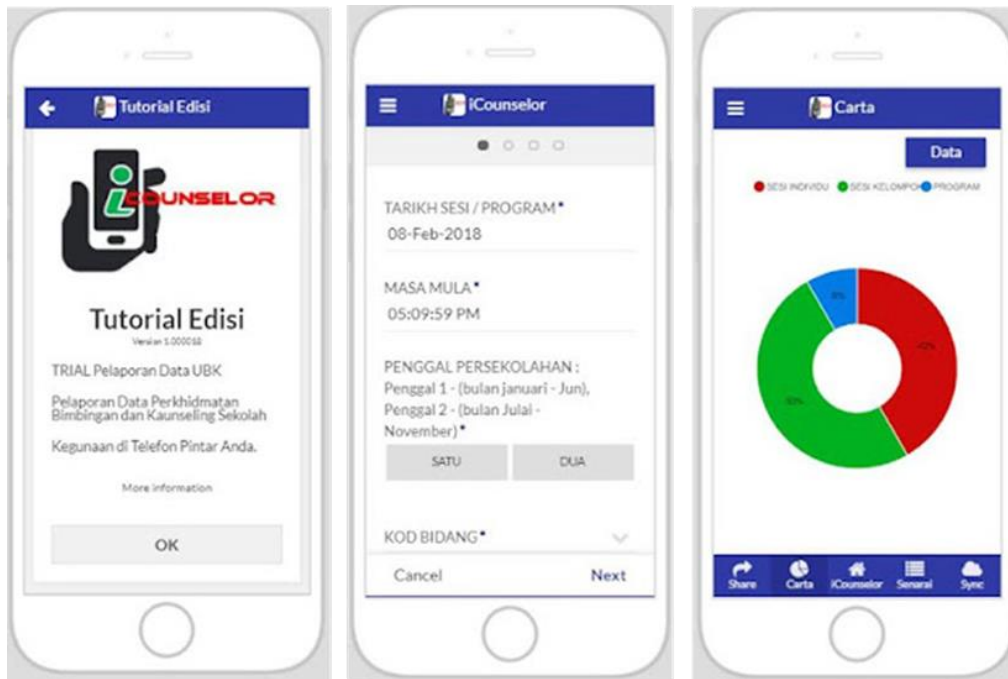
Tutorial Edisi

iCOUNSELOR

Tutorial Edisi

Version 1.000018

TRIAL Pelaporan Data UBK

Pelaporan Data Perkhidmatan Bimbingan dan Kaunseling Sekolah

Kegunaan di Telefon Pintar Anda.

More information

OK

iCounselor

TARIKH SESI / PROGRAM*
08-Feb-2018

MASA MULA*
05:09:59 PM

PENGGAL PERSEKOLAHAN : Penggal 1 - (bulan januari - Jun), Penggal 2 - (bulan Julai - November)*

SATU | DUA

KOD BIDANG*

Cancel | Next

Carta

Data

SESI INDIVIDU | SESI KELOMPOK | PROGRAM

8%

42%

50%

Share | Carta | iCounselor | Senarai | Sync